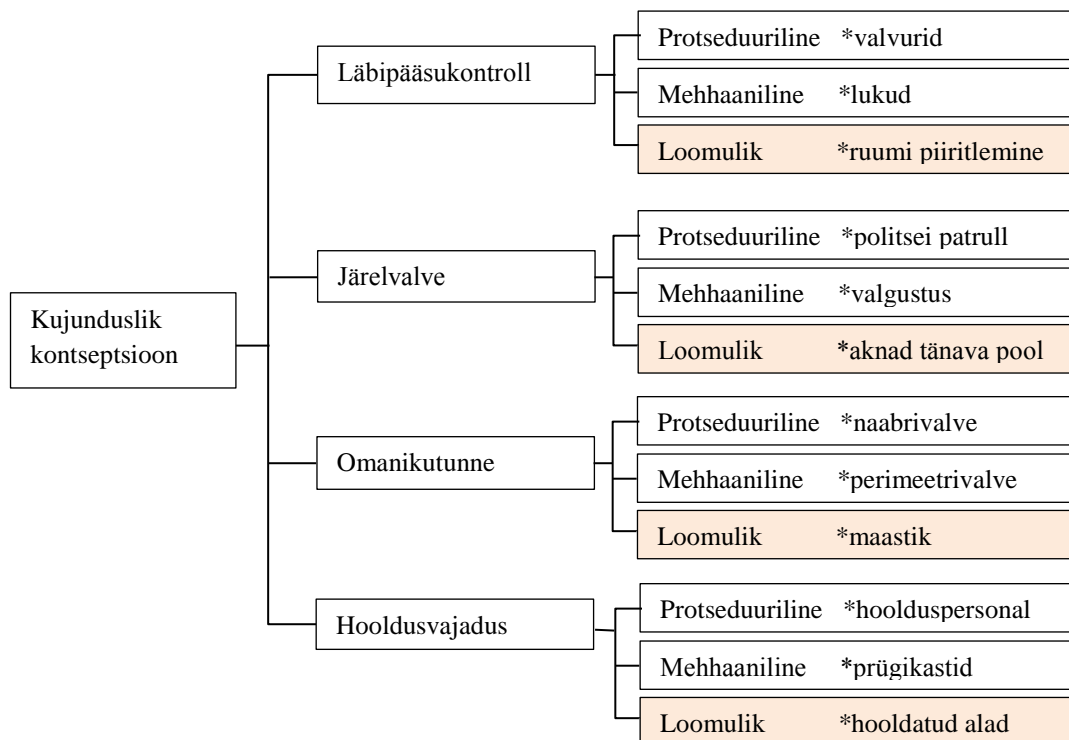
Kujunduslik kontseptsioon

Läbipääsukontroll

Protseduuriline *valvurid

Mehhaaniline *lukud

Loomulik *ruumi piiritlemine

Järelvalve

Protseduuriline *politsei patrull

Mehhaaniline *valgustus

Loomulik *aknad tänava pool

Omanikutunne

Protseduuriline *naabrivalve

Mehhaaniline *perimeetrivalve

Loomulik *maastik

Hooldusvajadus

Protseduuriline *hoolduspersonal

Mehhaaniline *prügikastid

Loomulik *hooldatud alad